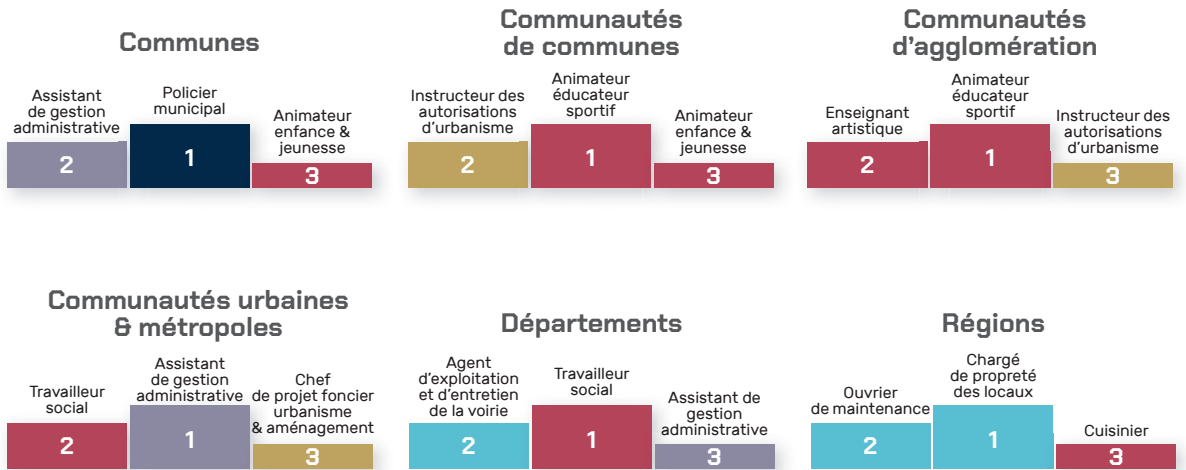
Communes

Assistant de gestion administrative
2

Policier municipal
1

Animateur enfance & jeunesse
3

Communautés de communes

Instructeur des autorisations d'urbanisme
2

Animateur éducateur sportif
1

Animateur enfance & jeunesse
3

Communautés d'agglomération

Enseignant artistique
2

Animateur éducateur sportif
1

Instructeur des autorisations d'urbanisme
3

Communautés urbaines & métropoles

Travailleur social
2

Assistant de gestion administrative
1

Chef de projet foncier urbanisme & aménagement
3

Départements

Agent d'exploitation et d'entretien de la voirie
2

Travailleur social
1

Assistant de gestion administrative
3

Régions

Ouvrier de maintenance
2

Chargé de propreté des locaux
1

Cuisinier
3